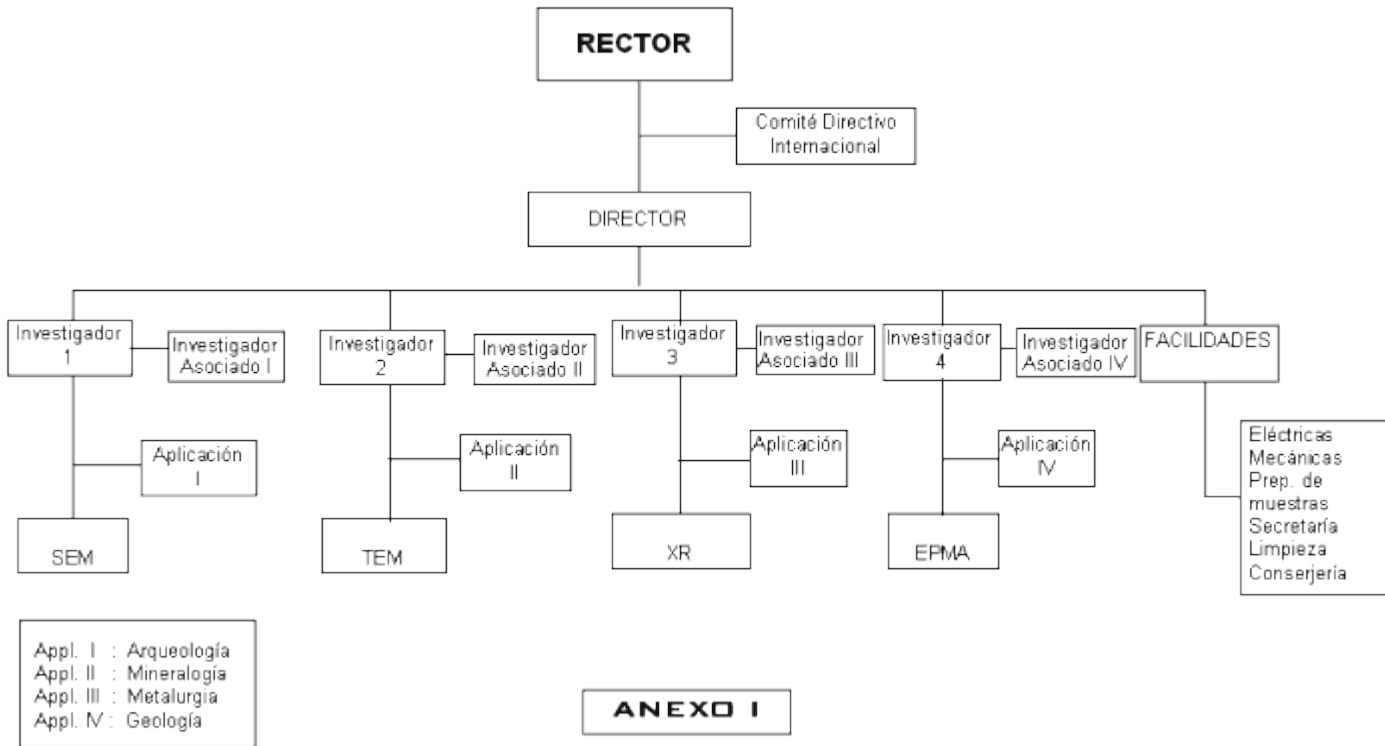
RECTOR

Comité Directivo Internacional

DIRECTOR

Investigador 1

Investigador Asociado I

Aplicación I

SEM

Investigador 2

Investigador Asociado II

Aplicación II

TEM

Investigador 3

Investigador Asociado III

Aplicación III

XR

Investigador 4

Investigador Asociado IV

Aplicación IV

EPMA

FACILIDADES

Eléctricas
Mecánicas
Prep. de muestras
Secretaría
Limpieza
Conserjería

Appl. I : Arqueología
Appl. II : Mineralogía
Appl. III : Metalurgia
Appl. IV : Geología

ANEXO I